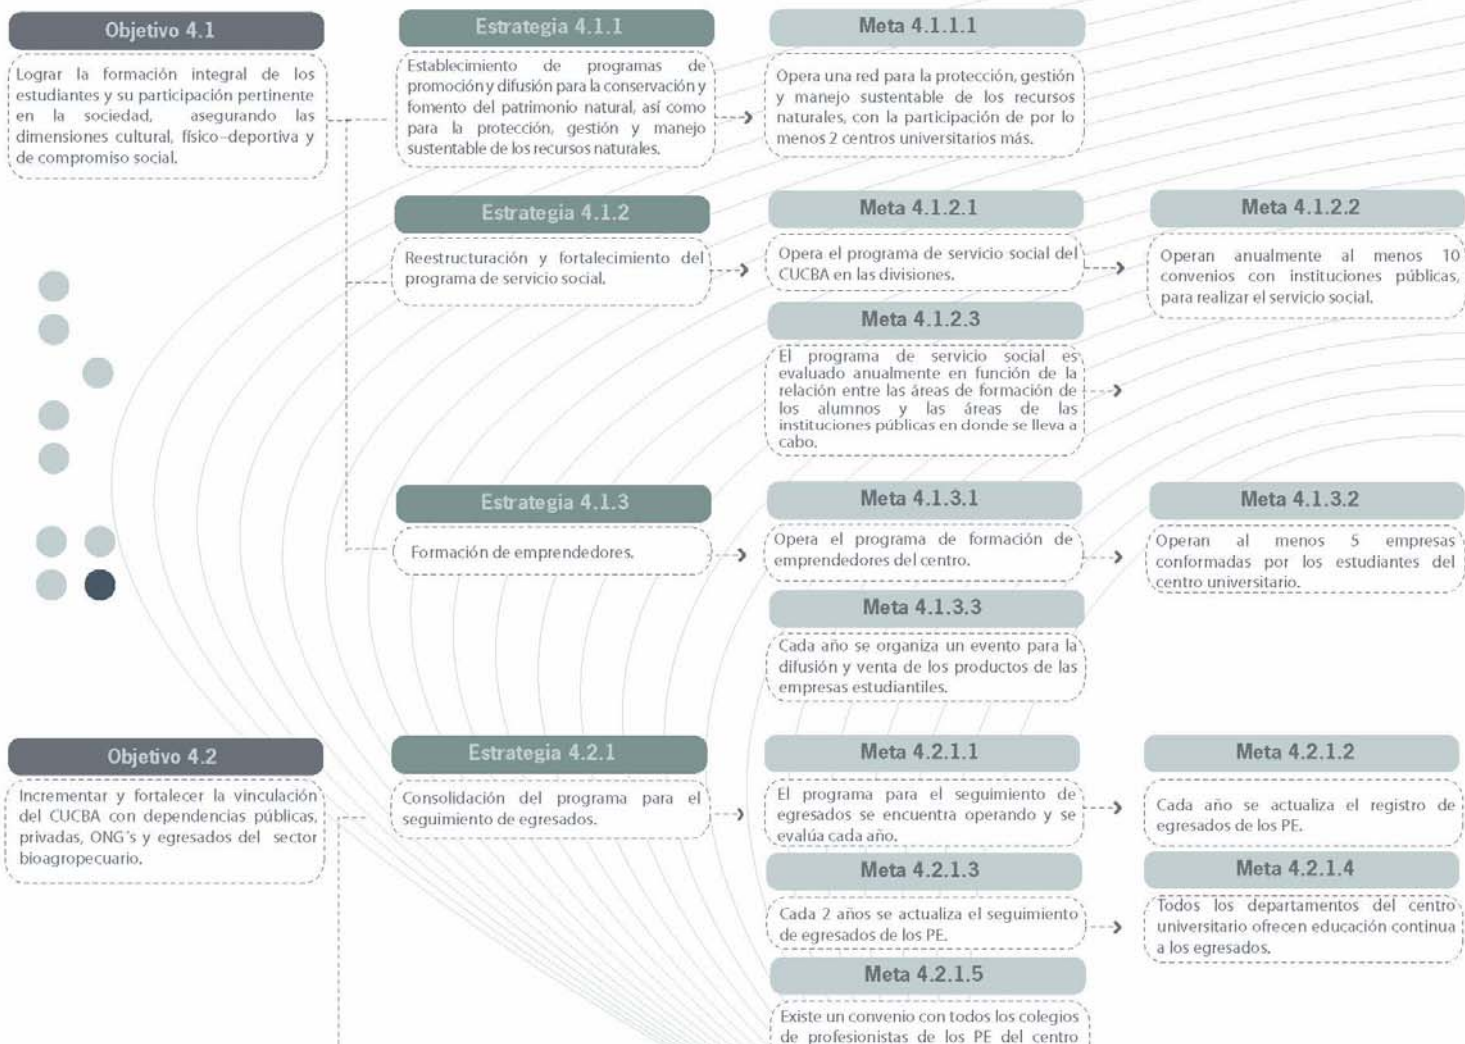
Objetivo 4.1

Lograr la formación integral de los estudiantes y su participación pertinente en la sociedad, asegurando las dimensiones cultural, físico-deportiva y de compromiso social.

Estrategia 4.1.1

Establecimiento de programas de promoción y difusión para la conservación y fomento del patrimonio natural, así como para la protección, gestión y manejo sustentable de los recursos naturales.

Meta 4.1.1.1

Opera una red para la protección, gestión y manejo sustentable de los recursos naturales, con la participación de por lo menos 2 centros universitarios más.

Estrategia 4.1.2

Reestructuración y fortalecimiento del programa de servicio social.

Meta 4.1.2.1

Opera el programa de servicio social del CUCBA en las divisiones.

Meta 4.1.2.2

Operan anualmente al menos 10 convenios con instituciones públicas, para realizar el servicio social.

Meta 4.1.2.3

El programa de servicio social es evaluado anualmente en función de la relación entre las áreas de formación de los alumnos y las áreas de las instituciones públicas en donde se lleva a cabo.

Estrategia 4.1.3

Formación de emprendedores.

Meta 4.1.3.1

Opera el programa de formación de emprendedores del centro.

Meta 4.1.3.2

Operan al menos 5 empresas conformadas por los estudiantes del centro universitario.

Meta 4.1.3.3

Cada año se organiza un evento para la difusión y venta de los productos de las empresas estudiantiles.

Objetivo 4.2

Incrementar y fortalecer la vinculación del CUCBA con dependencias públicas, privadas, ONG's y egresados del sector bioagropecuario.

Estrategia 4.2.1

Consolidación del programa para el seguimiento de egresados.

Meta 4.2.1.1

El programa para el seguimiento de egresados se encuentra operando y se evalúa cada año.

Meta 4.2.1.2

Cada año se actualiza el registro de egresados de los PE.

Meta 4.2.1.3

Cada 2 años se actualiza el seguimiento de egresados de los PE.

Meta 4.2.1.4

Todos los departamentos del centro universitario ofrecen educación continua a los egresados.

Meta 4.2.1.5

Existe un convenio con todos los colegios de profesionistas de los PE del centro